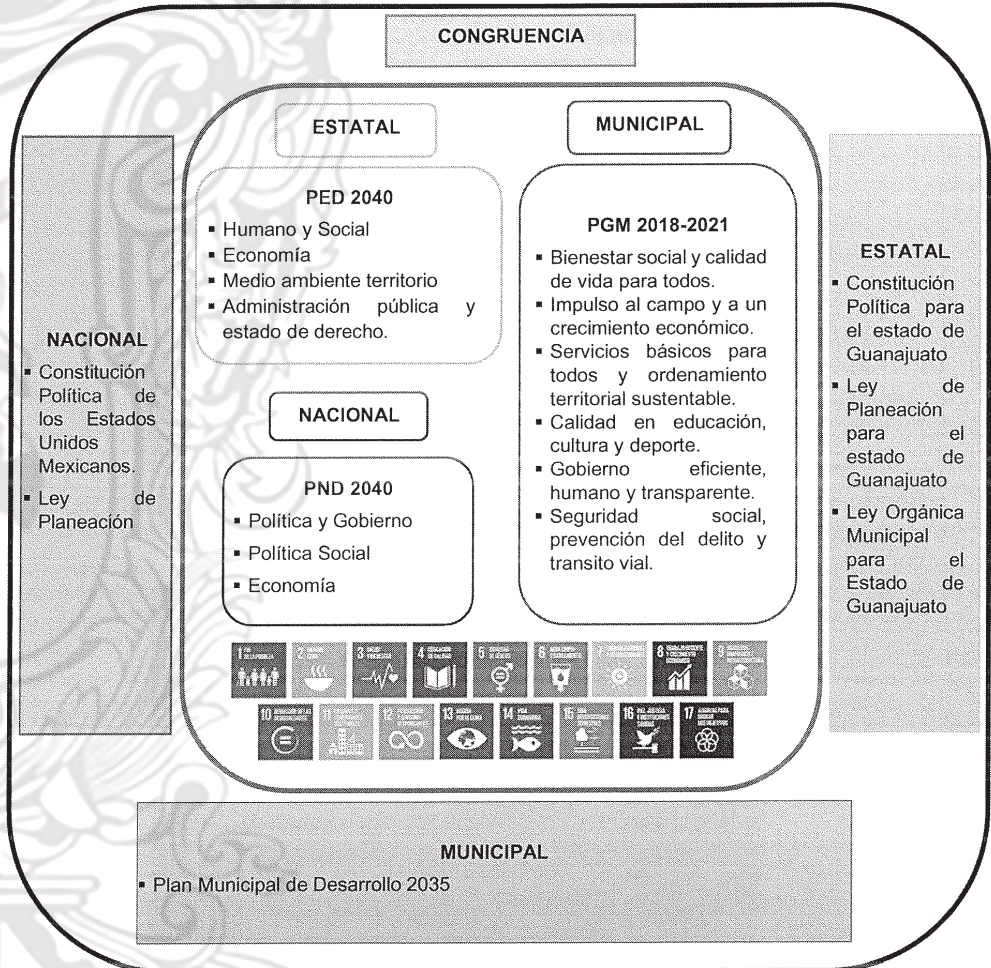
CONGRUENCIA

NACIONAL

- Constitución Política de los Estados Unidos Mexicanos.
- Ley de Planeación

ESTATAL

PED 2040

- Humano y Social
- Economía
- Medio ambiente territorio
- Administración pública y estado de derecho.

NACIONAL

PND 2040

- Política y Gobierno
- Política Social
- Economía

MUNICIPAL

PGM 2018-2021

- Bienestar social y calidad de vida para todos.
- Impulso al campo y a un crecimiento económico.
- Servicios básicos para todos y ordenamiento territorial sustentable.
- Calidad en educación, cultura y deporte.
- Gobierno eficiente, humano y transparente.
- Seguridad social, prevención del delito y transito vial.

ESTATAL

- Constitución Política para el estado de Guanajuato
- Ley de Planeación para el estado de Guanajuato
- Ley Orgánica Municipal para el Estado de Guanajuato

1 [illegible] 2 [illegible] 3 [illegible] 4 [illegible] 5 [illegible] 6 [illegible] 7 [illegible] 8 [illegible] 9 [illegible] 10 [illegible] 11 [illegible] 12 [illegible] 13 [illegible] 14 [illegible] 15 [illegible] 16 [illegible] 17 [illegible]

MUNICIPAL

- Plan Municipal de Desarrollo 2035